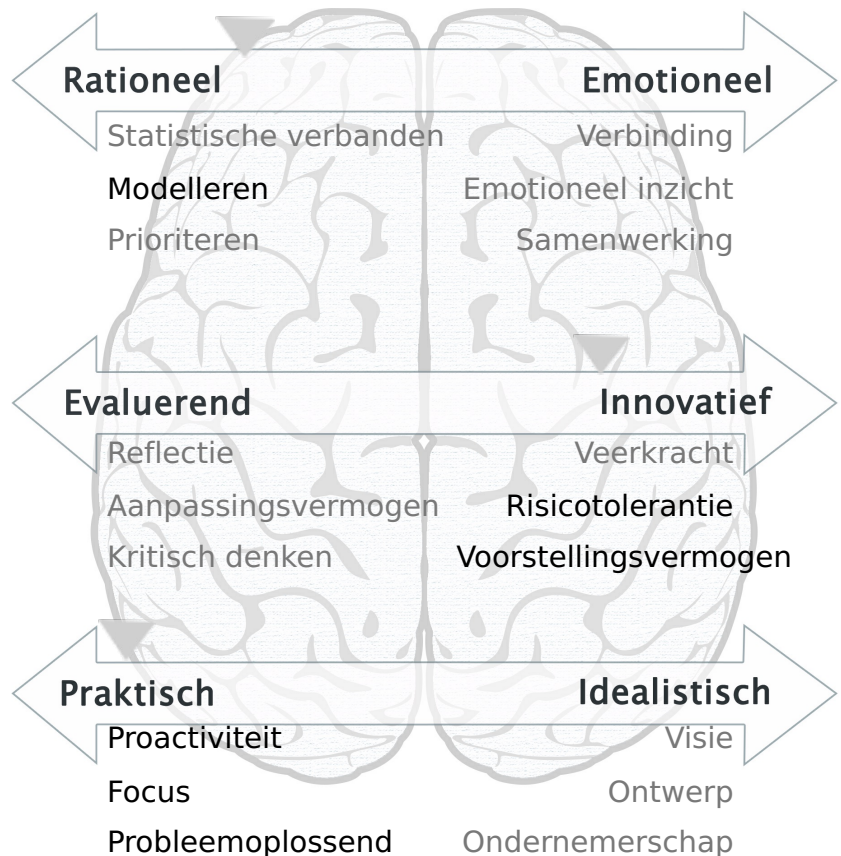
Rationeel

Emotioneel

Statistische verbanden

Verbinding

Modelleren

Emotioneel inzicht

Prioriteren

Samenwerking

Evaluerend

Innovatief

Reflectie

Veerkracht

Aanpassingsvermogen

Risicotolerantie

Kritisch denken

Voorstellingsvermogen

Praktisch

Idealistisch

Proactiviteit

Visie

Focus

Ontwerp

Probleemoplossend

Ondernemerschap